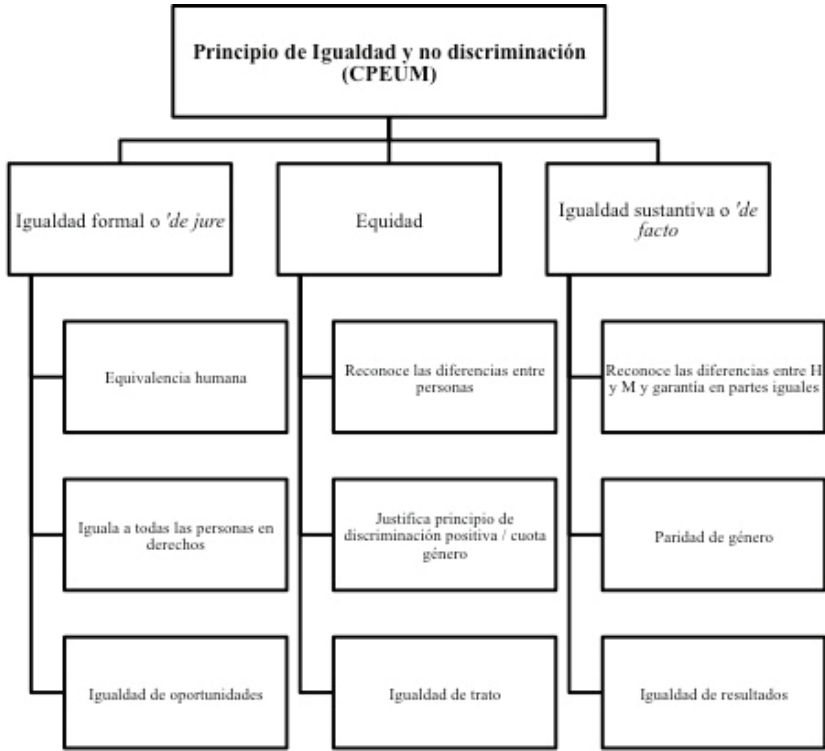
Principio de Igualdad y no discriminación (CPEUM)

Igualdad formal o 'de jure

Equivalencia humana

Iguala a todas las personas en derechos

Igualdad de oportunidades

Equidad

Reconoce las diferencias entre personas

Justifica principio de discriminación positiva / cuota género

Igualdad de trato

Igualdad sustantiva o 'de facto

Reconoce las diferencias entre H y M y garantía en partes iguales

Paridad de género

Igualdad de resultados